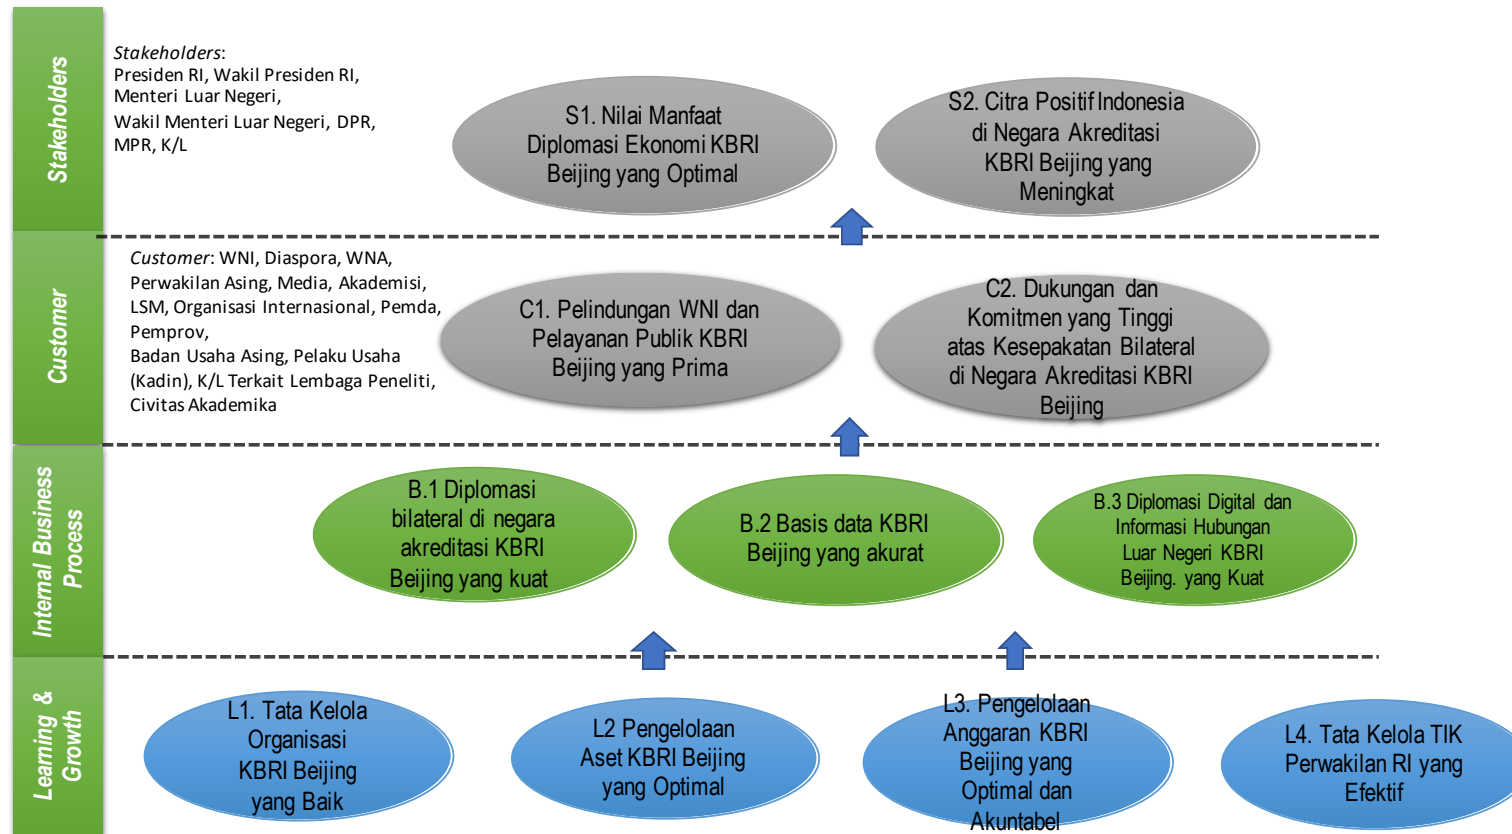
Stakeholders

Stakeholders:
Presiden RI, Wakil Presiden RI, Menteri Luar Negeri,
Wakil Menteri Luar Negeri, DPR, MPR, K/L

S1. Nilai Manfaat Diplomasi Ekonomi KBRI Beijing yang Optimal

S2. Citra Positif Indonesia di Negara Akreditasi KBRI Beijing yang Meningkat

Customer

Customer: WNI, Diaspora, WNA, Perwakilan Asing, Media, Akademisi, LSM, Organisasi Internasional, Pemda, Pemprov,
Badan Usaha Asing, Pelaku Usaha (Kadin), K/L Terkait Lembaga Peneliti, Civitas Akademika

C1. Pelindungan WNI dan Pelayanan Publik KBRI Beijing yang Prima

C2. Dukungan dan Komitmen yang Tinggi atas Kesepakatan Bilateral di Negara Akreditasi KBRI Beijing

Internal Business Process

B.1 Diplomasi bilateral di negara akreditasi KBRI Beijing yang kuat

B.2 Basis data KBRI Beijing yang akurat

B.3 Diplomasi Digital dan Informasi Hubungan Luar Negeri KBRI Beijing. yang Kuat

Learning & Growth

L1. Tata Kelola Organisasi KBRI Beijing yang Baik

L2 Pengelolaan Aset KBRI Beijing yang Optimal

L3. Pengelolaan Anggaran KBRI Beijing yang Optimal dan Akuntabel

L4. Tata Kelola TIK Perwakilan RI yang Efektif